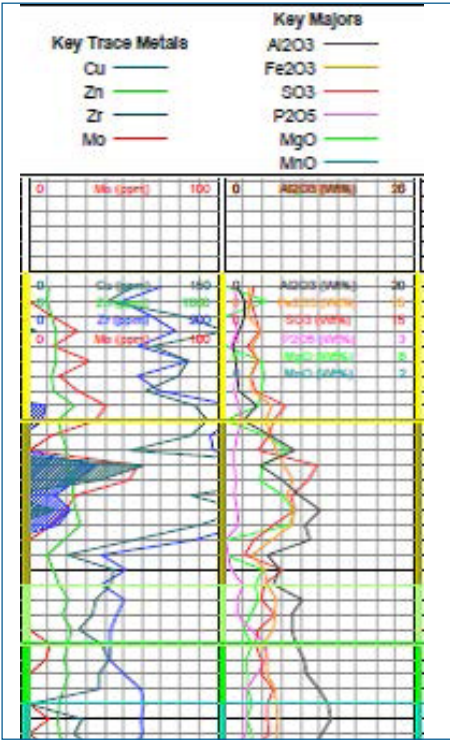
Key Trace Metals
Cu
Zn
Zr
Mo

Key Majors
Al2O3
Fe2O3
SO3
P2O5
MgO
MnO

0 Mo (ppm) 100
0 Al2O3 (Wt%) 20

0 Cu (ppm) 150
0 Zn (ppm) 1000
0 Zr (ppm) 500
0 Mo (ppm) 100

0 Al2O3 (Wt%) 20
0 Fe2O3 (Wt%) 10
0 SO3 (Wt%) 15
0 P2O5 (Wt%) 3
0 MgO (Wt%) 5
0 MnO (Wt%) 2